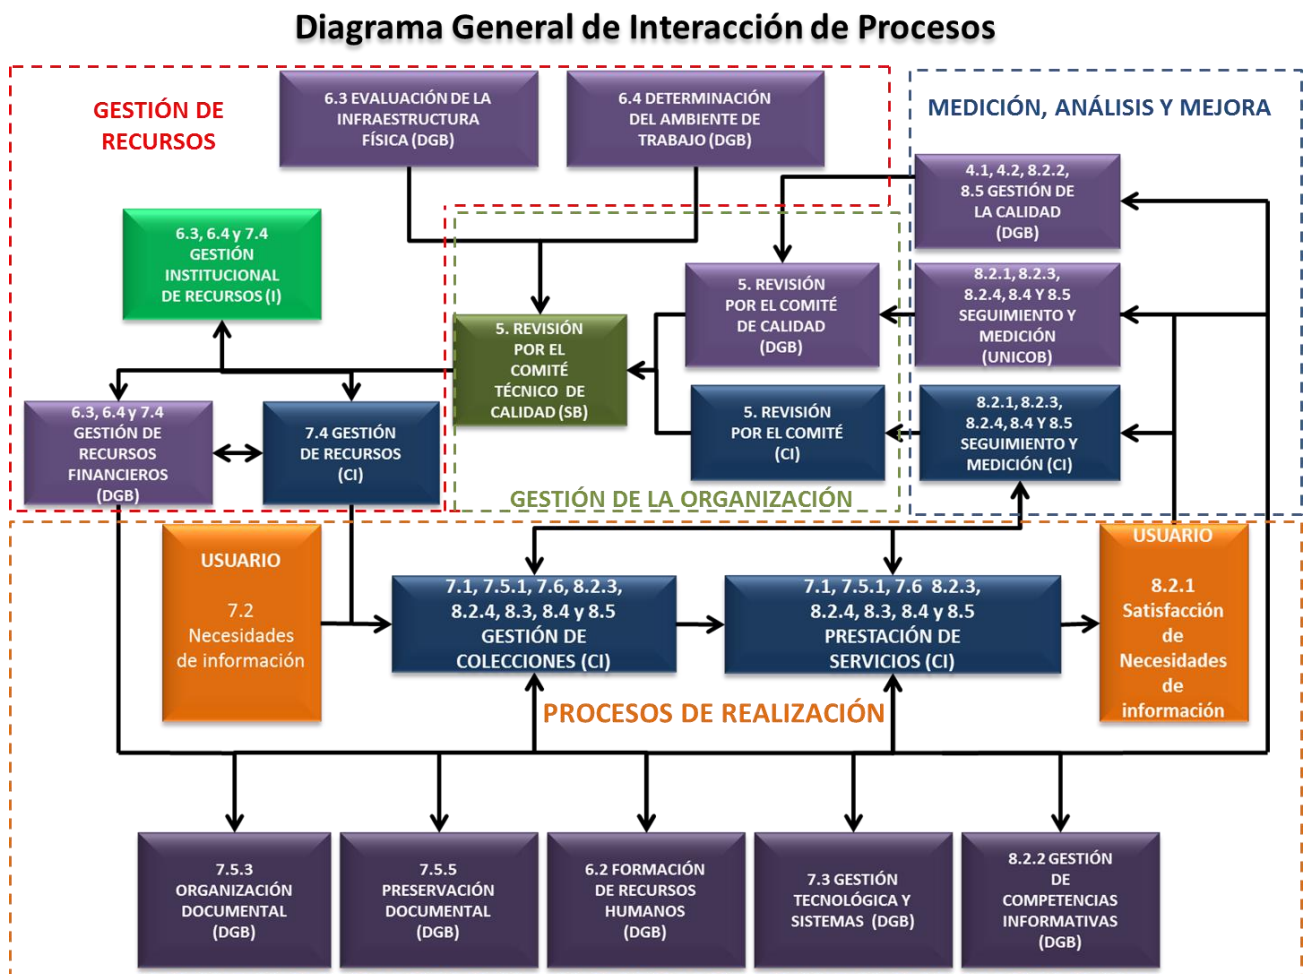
Diagrama General de Interacción de Procesos

GESTIÓN DE RECURSOS

6.3 EVALUACIÓN DE LA INFRAESTRUCTURA FÍSICA (DGB)

6.4 DETERMINACIÓN DEL AMBIENTE DE TRABAJO (DGB)

MEDICIÓN, ANÁLISIS Y MEJORA

4.1, 4.2, 8.2.2, 8.5 GESTIÓN DE LA CALIDAD (DGB)

6.3, 6.4 y 7.4 GESTIÓN INSTITUCIONAL DE RECURSOS (I)

5. REVISIÓN POR EL COMITÉ DE CALIDAD (DGB)

8.2.1, 8.2.3, 8.2.4, 8.4 Y 8.5 SEGUIMIENTO Y MEDICIÓN (UNICOB)

5. REVISIÓN POR EL COMITÉ TÉCNICO DE CALIDAD (SB)

5. REVISIÓN POR EL COMITÉ (CI)

8.2.1, 8.2.3, 8.2.4, 8.4 Y 8.5 SEGUIMIENTO Y MEDICIÓN (CI)

6.3, 6.4 y 7.4 GESTIÓN DE RECURSOS FINANCIEROS (DGB)

7.4 GESTIÓN DE RECURSOS (CI)

GESTIÓN DE LA ORGANIZACIÓN

USUARIO 7.2 Necesidades de información

7.1, 7.5.1, 7.6, 8.2.3, 8.2.4, 8.3, 8.4 y 8.5 GESTIÓN DE COLECCIONES (CI)

7.1, 7.5.1, 7.6 8.2.3, 8.2.4, 8.3, 8.4 y 8.5 PRESTACIÓN DE SERVICIOS (CI)

USUARIO 8.2.1 Satisfacción de Necesidades de información

PROCESOS DE REALIZACIÓN

7.5.3 ORGANIZACIÓN DOCUMENTAL (DGB)

7.5.5 PRESERVACIÓN DOCUMENTAL (DGB)

6.2 FORMACIÓN DE RECURSOS HUMANOS (DGB)

7.3 GESTIÓN TECNOLÓGICA Y SISTEMAS (DGB)

8.2.2 GESTIÓN DE COMPETENCIAS INFORMATIVAS (DGB)